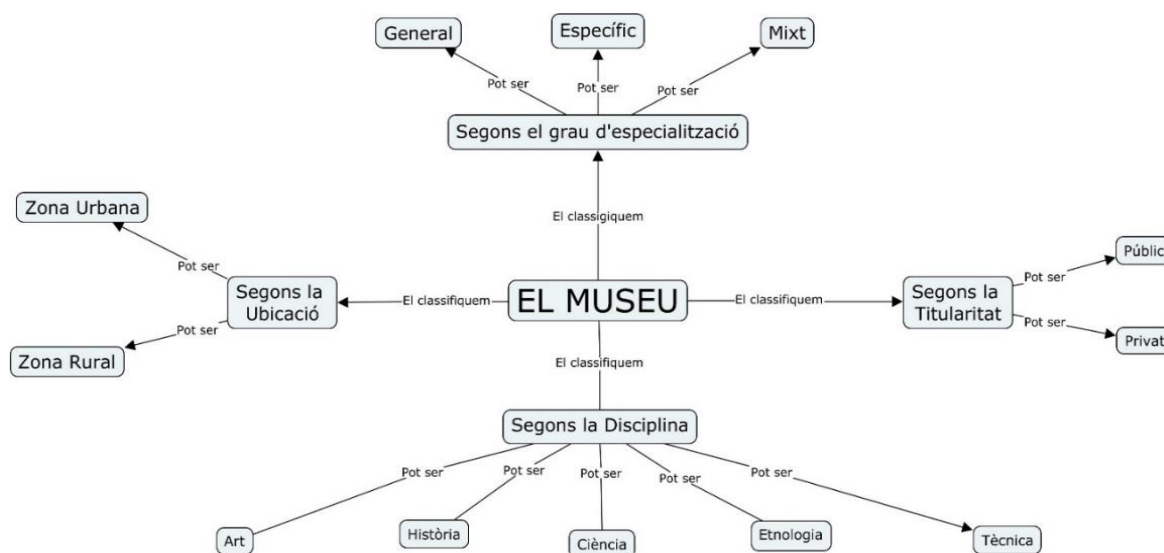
General

Específic

Mixt

Pot ser

Pot ser

Pot ser

Segons el grau d'especialització

El classigiquem

Zona Urbana

Pot ser

Segons la Ubicació

El classifiquem

EL MUSEU

El classifiquem

Segons la Titularitat

Pot ser

Públic

Pot ser

Privat

Pot ser

Zona Rural

El classifiquem

Segons la Disciplina

Pot ser

Pot ser

Pot ser

Pot ser

Pot ser

Art

Història

Ciència

Etnologia

Tècnica